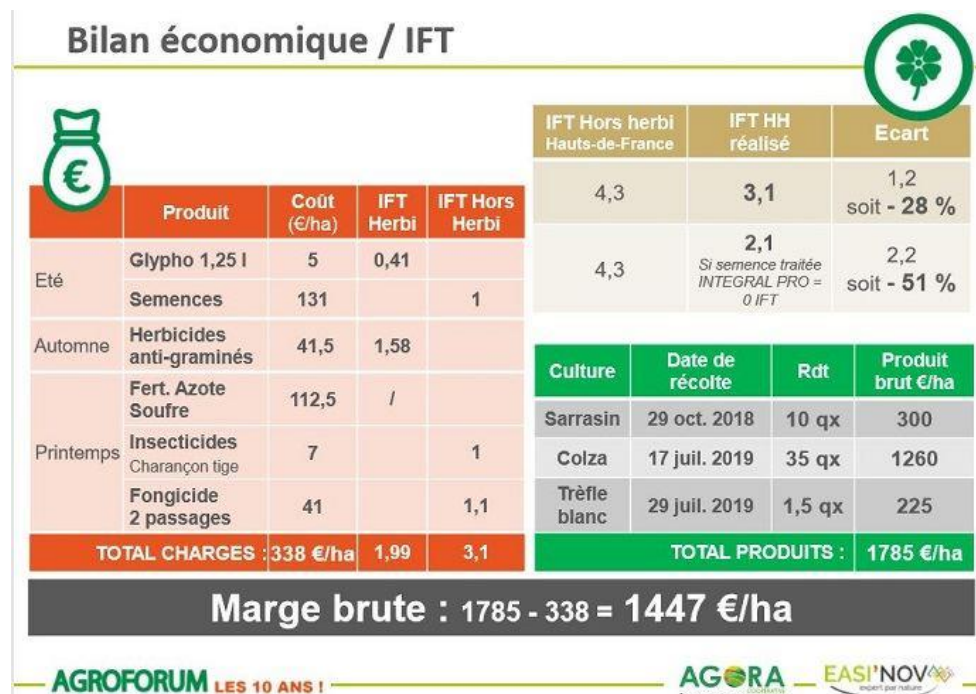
Bilan économique / IFT

€

| | Produit | Coût (€/ha) | IFT Herbi | IFT Hors Herbi |
|---|---|---|---|---|
| Eté | Glypho 1,25 l | 5 | 0,41 | |
| | Semences | 131 | | 1 |
| Automne | Herbicides anti-graminés | 41,5 | 1,58 | |
| Printemps | Fert. Azote Soufre | 112,5 | / | |
| | Insecticides Charançon tige | 7 | | 1 |
| | Fongicide 2 passages | 41 | | 1,1 |
| TOTAL CHARGES : | | 338 €/ha | 1,99 | 3,1 |

| IFT Hors herbi Hauts-de-France | IFT HH réalisé | Ecart |
|---|---|---|
| 4,3 | 3,1 | 1,2 soit - 28 % |
| 4,3 | 2,1 Si semence traitée INTEGRAL PRO = 0 IFT | 2,2 soit - 51 % |

| Culture | Date de récolte | Rdt | Produit brut €/ha |
|---|---|---|---|
| Sarrasin | 29 oct. 2018 | 10 qx | 300 |
| Colza | 17 juil. 2019 | 35 qx | 1260 |
| Trèfle blanc | 29 juil. 2019 | 1,5 qx | 225 |
| TOTAL PRODUITS : | | | 1785 €/ha |

Marge brute : 1785 - 338 = 1447 €/ha

AGROFORUM LES 10 ANS !

AGORA

EASI'NOV expert par nature